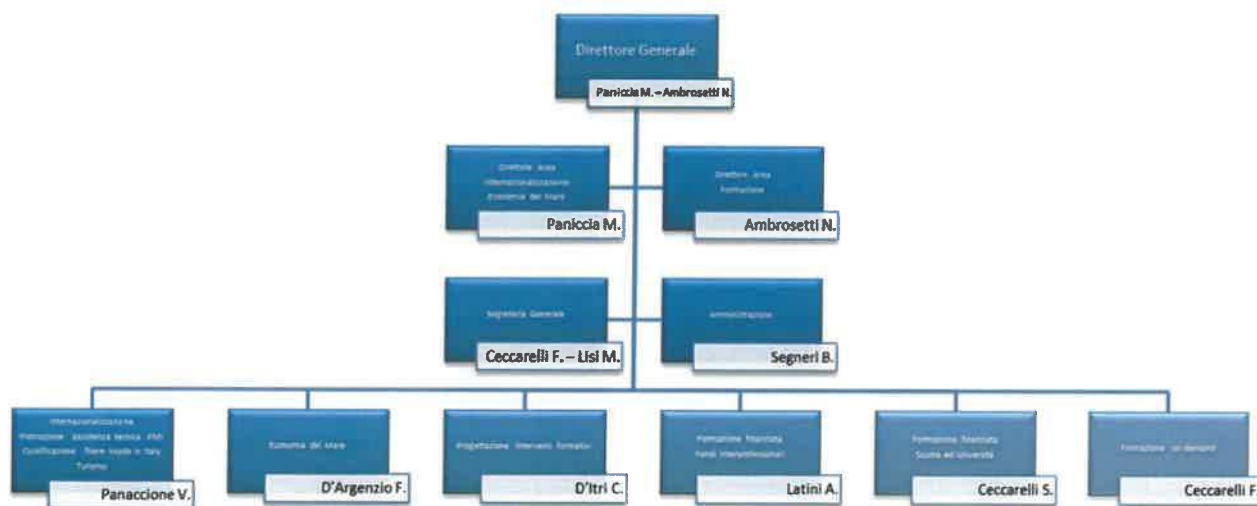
Direttore Generale

Paniccia M. – Ambrosetti N.

Direttore Area Internazionalizzazione Economia del Mare

Paniccia M.

Direttore Area Formazione

Ambrosetti N.

Segreteria Generale

Ceccarelli F. – Lisi M.

Amministrazione

Segneri B.

Internazionalizzazione Promozione Assistenza tecnica PMI Qualificazione filiere made in Italy Turismo

Panaccione V.

Economia del Mare

D'Argenzio F.

Progettazione interventi formativi

D'Itri C.

Formazione finanziata Fondi Interprofessionali

Latini A.

Formazione finanziata Scuola ed Università

Ceccarelli S.

Formazione on demand

Ceccarelli F.